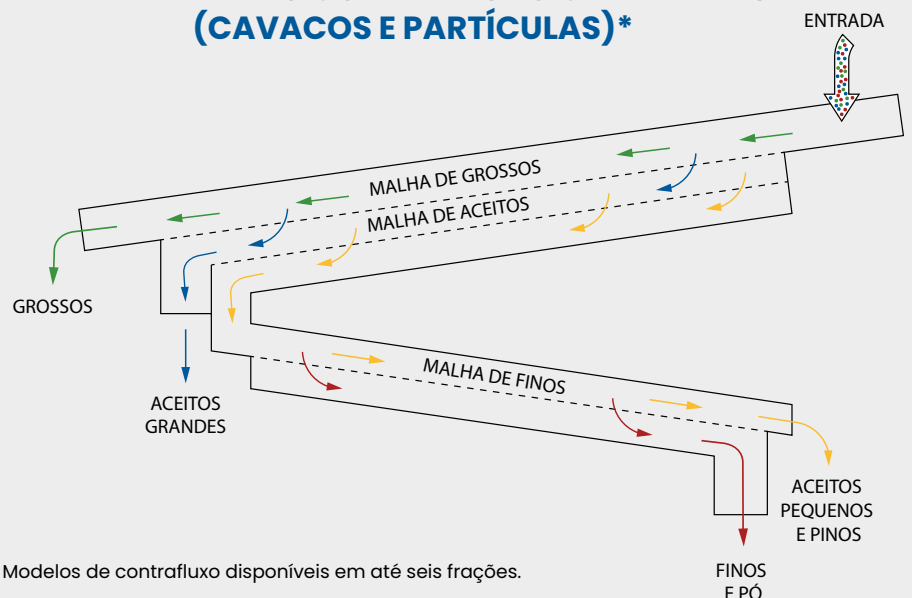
(CAVACOS E PARTÍCULAS)*

ENTRADA

MALHA DE GROSSOS

MALHA DE ACEITOS

GROSSOS

ACEITOS GRANDES

MALHA DE FINOS

ACEITOS PEQUENOS E PINOS

FINOS E PÓ

Modelos de contrafluxo disponíveis em até seis frações.